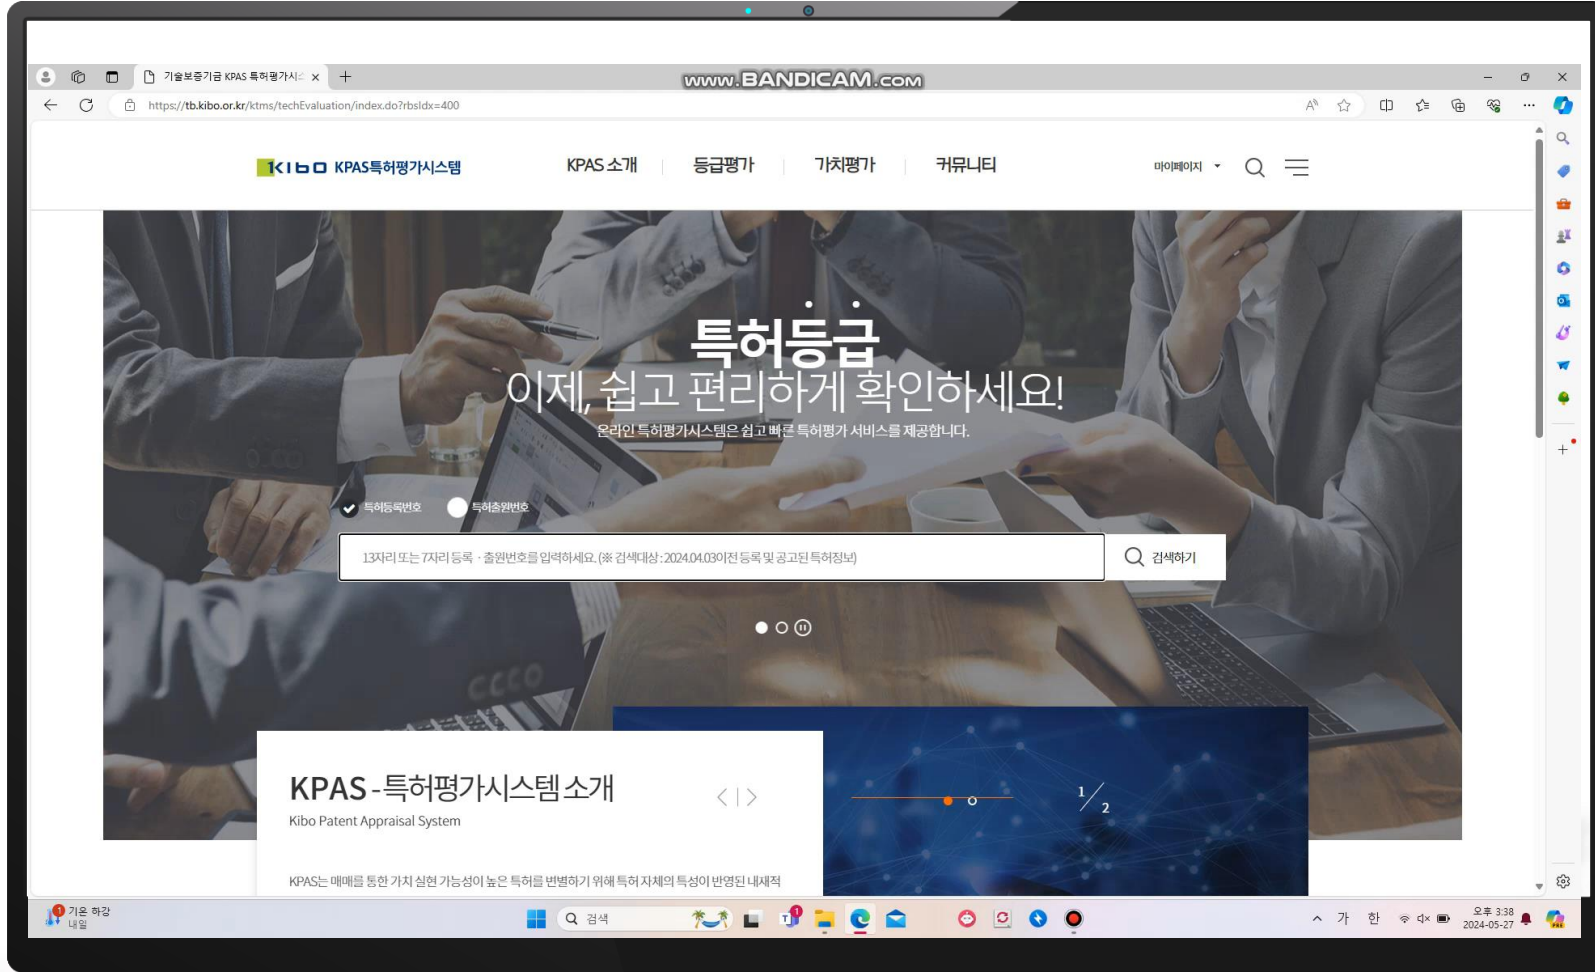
기술보증기금 KPAS 특허평가시 ×

www.BANDICAM.com

https://tb.kibo.or.kr/ktms/techEvaluation/index.do?rbsIdx=400

KIBO KPAS특허평가시스템

KPAS 소개 | 등급평가 | 가치평가 | 커뮤니티

마이페이지

특허등급
이제, 쉽고 편리하게 확인하세요!
온라인 특허평가시스템은 쉽고 빠른 특허평가 서비스를 제공합니다.

특허등록번호 특허출원번호

13자리 또는 7자리 등록 · 출원번호를 입력하세요. (※ 검색대상 : 2024.04.03이전 등록 및 공고된 특허정보)

검색하기

KPAS - 특허평가시스템 소개
Kibo Patent Appraisal System

KPAS는 매매를 통한 가치 실현 가능성이 높은 특허를 변별하기 위해 특허 자체의 특성이 반영된 내재적

1/2

기온 하강
내일

검색

가 한

오후 3:38
2024-05-27